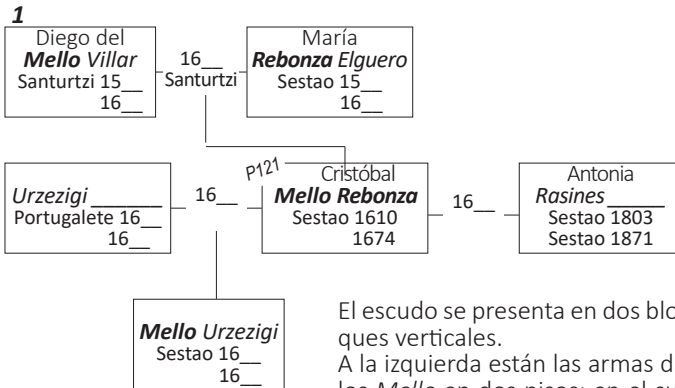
1

Diego del
***Mello*** *Villar*
Santurtzi 15__
16__

16__
Santurtzi

María
***Rebonza*** *Elguero*
Sestao 15__
16__

*Urzezigi* ______
Portugalete 16__
16__

16__

P121

Cristóbal
***Mello Rebonza***
Sestao 1610
1674

16__

Antonia
***Rasines*** _____
Sestao 1803
Sestao 1871

***Mello*** *Urzezigi*
Sestao 16__
16__

El escudo se presenta en dos blo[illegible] ques verticales.
A la izquierda están las armas d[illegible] los *Mello* en dos pisos; en el s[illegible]